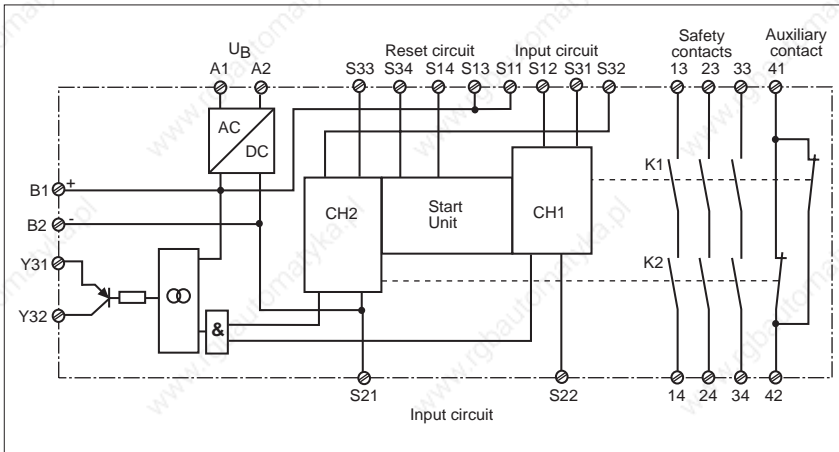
$U_B$
A1 A2
Reset circuit
S33 S34 S14 S13 S11
Input circuit
S12 S31 S32
Safety contacts
13 23 33
Auxiliary contact
41
AC
DC
B1 +
B2 -
Y31
Y32
CH2
Start Unit
CH1
&
K1
K2
S21
S22
14 24 34 42
Input circuit
www.rgbautomatyka.pl